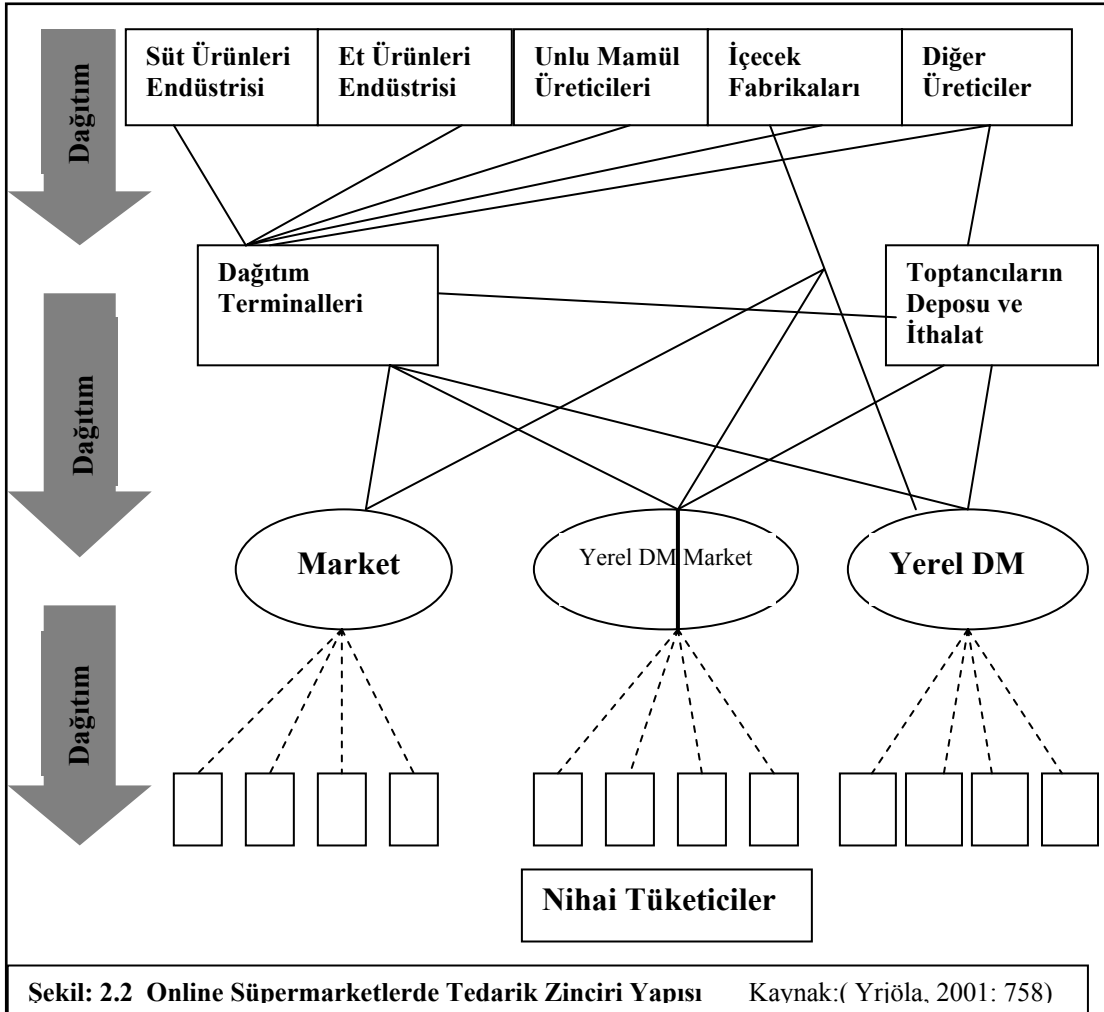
Dağıtım

Süt Ürünleri Endüstrisi

Et Ürünleri Endüstrisi

Unlu Mamül Üreticileri

İçecek Fabrikaları

Diğer Üreticiler

Dağıtım Terminalleri

Toptancıların Deposu ve İthalat

Dağıtım

Market

Yerel DM Market

Yerel DM

Dağıtım

Nihai Tüketiciler

Şekil: 2.2 Online Süpermarketlerde Tedarik Zinciri Yapısı Kaynak:( Yrjöla, 2001: 758)